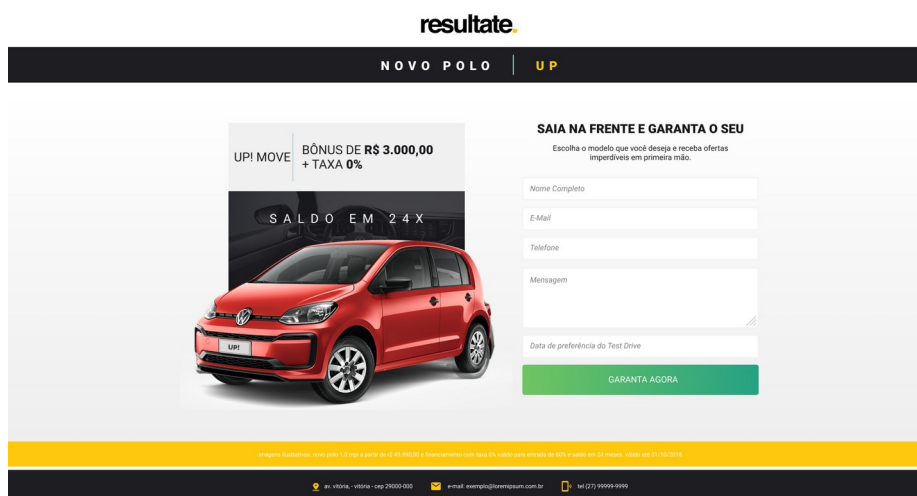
resultate.

NOVO POLO | UP

UP! MOVE | BÔNUS DE R$ 3.000,00 + TAXA 0%

SALDO EM 24X

UP!

SAIA NA FRENTE E GARANTA O SEU

Escolha o modelo que você deseja e receba ofertas imperdíveis em primeira mão.

Nome Completo

E-Mail

Telefone

Mensagem

Data de preferência do Test Drive

GARANTA AGORA

imagens ilustrativas. novo polo 1.0 mpi a partir de r$ 49.990,00 e financiamento com taxa 0% valido para entrada de 60% e saldo em 24 meses. valido até 31/10/2018.

av. vitória, - vitória - cep 29000-000 e-mail: exemplo@loremipsum.com.br tel (27) 99999-9999